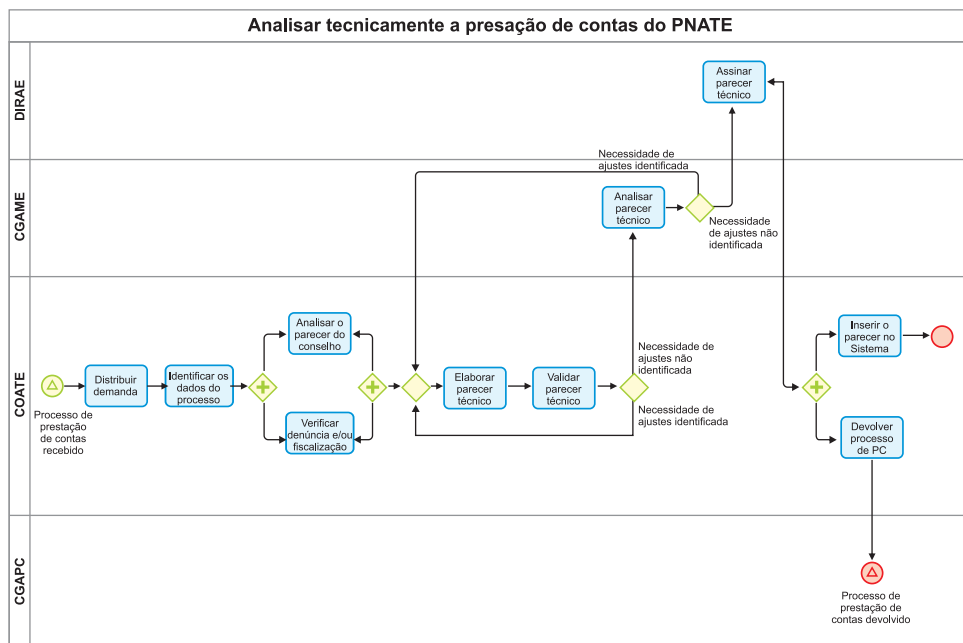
Analisar tecnicamente a presação de contas do PNATE

DIRAE

Assinar parecer técnico

CGAME

Necessidade de ajustes identificada

Analisar parecer técnico

Necessidade de ajustes não identificada

COATE

Processo de prestação de contas recebido

Distribuir demanda

Identificar os dados do processo

Analisar o parecer do conselho

Verificar denúncia e/ou fiscalização

Elaborar parecer técnico

Validar parecer técnico

Necessidade de ajustes não identificada

Necessidade de ajustes identificada

Inserir o parecer no Sistema

Devolver processo de PC

CGAPC

Processo de prestação de contas devolvido